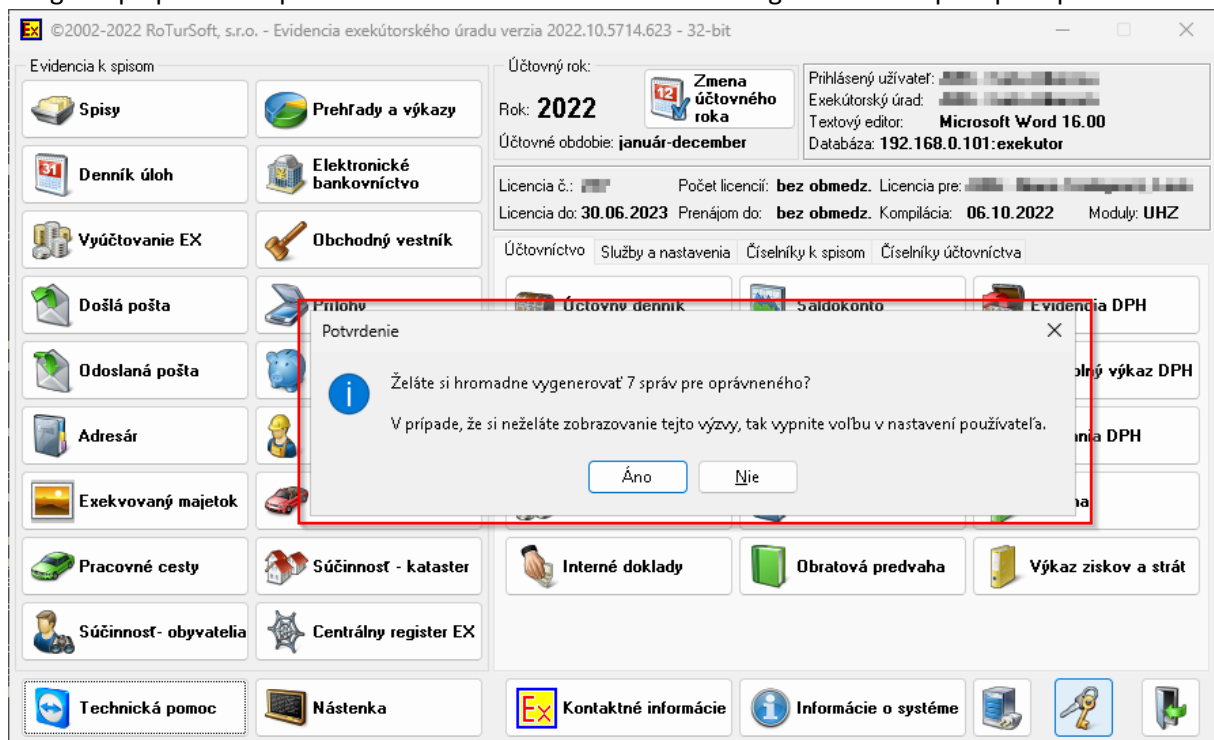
©2002-2022 RoTurSoft, s.r.o. - Evidencia exekútorského úradu verzia 2022.10.5714.623 - 32-bit

Evidencia k spisom

Spisy
Prehľady a výkazy
Denník úloh
Elektronické bankovníctvo
Vyúčtovanie EX
Obchodný vestník
Došlá pošta
Prílohy
Odoslaná pošta
Adresár
Exekvovaný majetok
Pracovné cesty
Súčinnosť - kataster
Súčinnosť- obyvatelia
Centrálny register EX
Technická pomoc
Nástenka

Účtovný rok:
Rok: 2022
Zmena účtovného roka
Účtovné obdobie: január-december

Prihlásený užívateľ: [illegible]
Exekútorský úrad: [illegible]
Textový editor: Microsoft Word 16.00
Databáza: 192.168.0.101:exekutor

Licencia č.: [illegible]
Počet licencií: bez obmedz.
Licencia pre: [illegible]
Licencia do: 30.06.2023
Prenájom do: bez obmedz.
Kompilácia: 06.10.2022
Moduly: UHZ

Účtovníctvo | Služby a nastavenia | Číselníky k spisom | Číselníky účtovníctva

Účtovný denník
Saldokonto
Evidencia DPH
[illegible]olný výkaz DPH
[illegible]nia DPH
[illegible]a
Interné doklady
Obratová predvaha
Výkaz ziskov a strát

Potvrdenie

Želáte si hromadne vygenerovať 7 správ pre oprávneného?

V prípade, že si neželáte zobrazovanie tejto výzvy, tak vypnite voľbu v nastavení používateľa.

Áno
Nie

Kontaktné informácie
Informácie o systéme